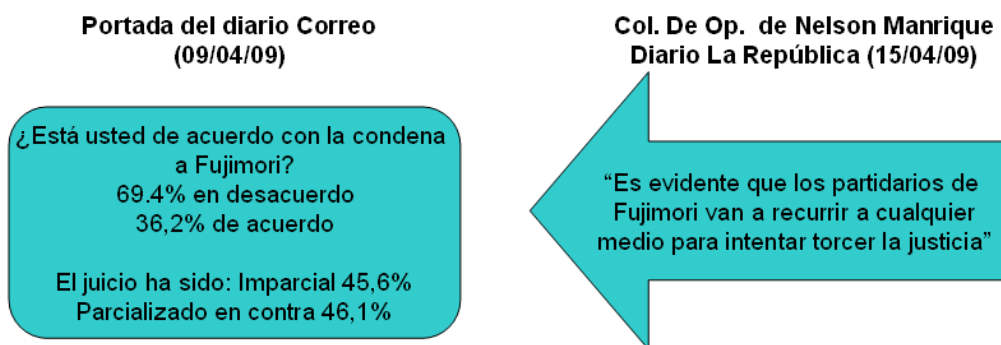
Portada del diario Correo
(09/04/09)

Col. De Op. de Nelson Manrique
Diario La República (15/04/09)

¿Está usted de acuerdo con la condena a Fujimori?
69.4% en desacuerdo
36,2% de acuerdo

El juicio ha sido: Imparcial 45,6%
Parcializado en contra 46,1%

“Es evidente que los partidarios de Fujimori van a recurrir a cualquier medio para intentar torcer la justicia”